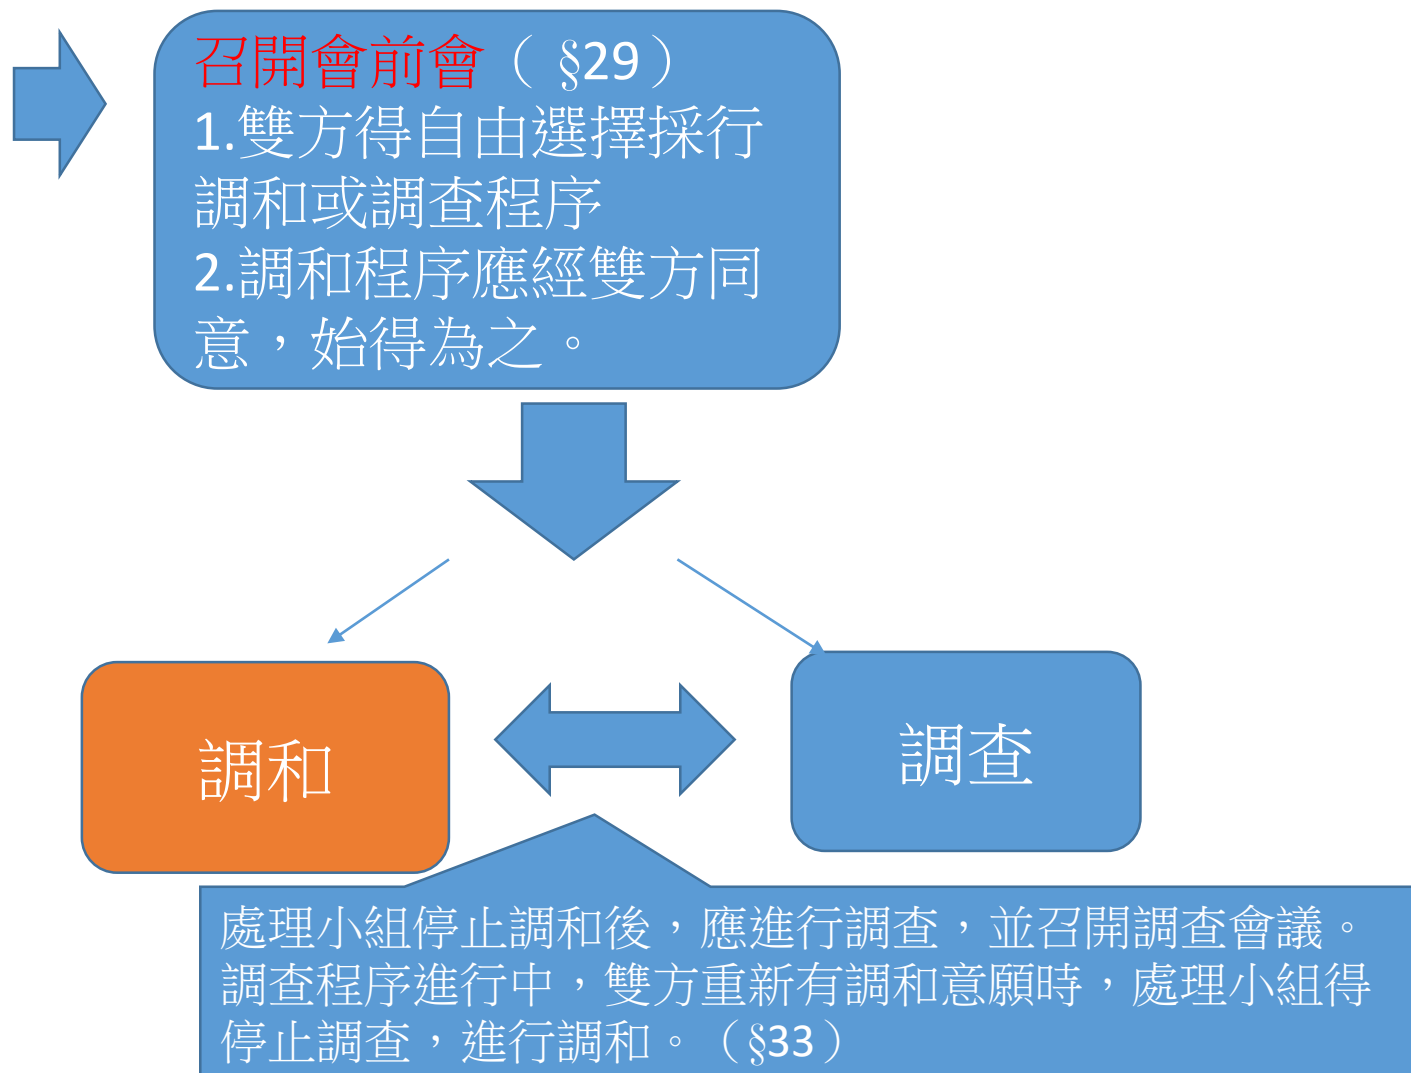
召開會前會（§29）
1.雙方得自由選擇採行調和或調查程序
2.調和程序應經雙方同意，始得為之。

調和

調查

處理小組停止調和後，應進行調查，並召開調查會議。調查程序進行中，雙方重新有調和意願時，處理小組得停止調查，進行調和。（§33）